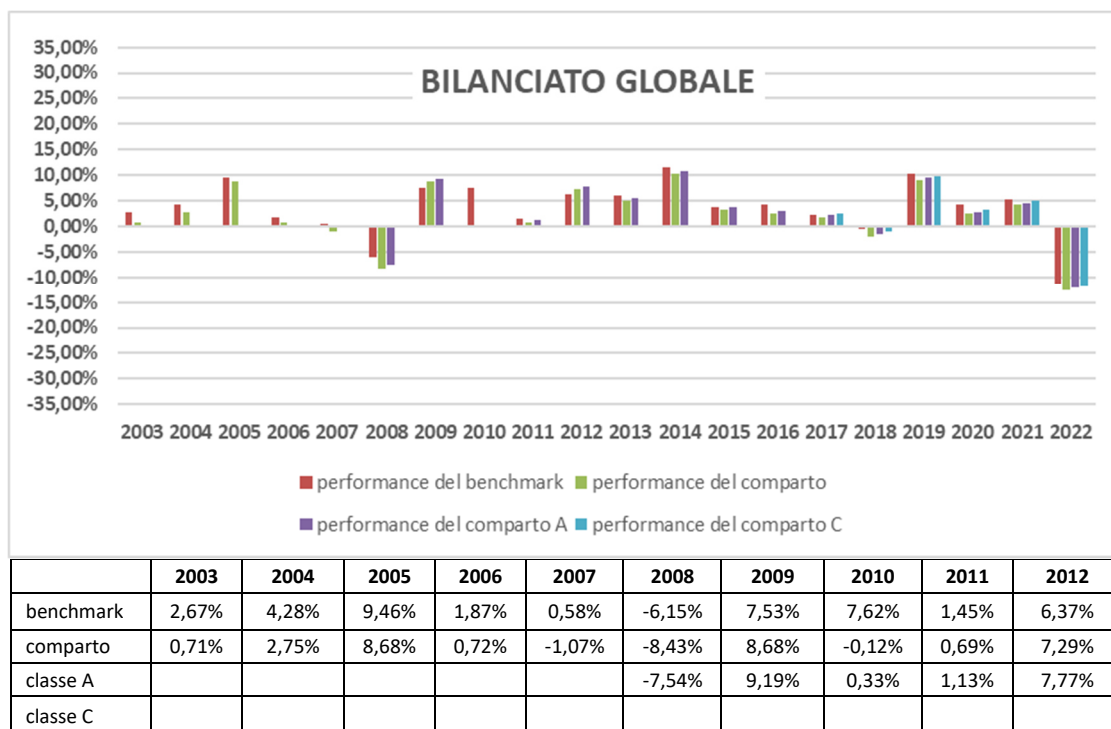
BILANCIATO GLOBALE

35,00%
30,00%
25,00%
20,00%
15,00%
10,00%
5,00%
0,00%
-5,00%
-10,00%
-15,00%
-20,00%
-25,00%
-30,00%
-35,00%

2003 2004 2005 2006 2007 2008 2009 2010 2011 2012 2013 2014 2015 2016 2017 2018 2019 2020 2021 2022

performance del benchmark performance del comparto performance del comparto A performance del comparto C

| | 2003 | 2004 | 2005 | 2006 | 2007 | 2008 | 2009 | 2010 | 2011 | 2012 |
|---|---|---|---|---|---|---|---|---|---|---|
| benchmark | 2,67% | 4,28% | 9,46% | 1,87% | 0,58% | -6,15% | 7,53% | 7,62% | 1,45% | 6,37% |
| comparto | 0,71% | 2,75% | 8,68% | 0,72% | -1,07% | -8,43% | 8,68% | -0,12% | 0,69% | 7,29% |
| classe A | | | | | | -7,54% | 9,19% | 0,33% | 1,13% | 7,77% |
| classe C | | | | | | | | | | |